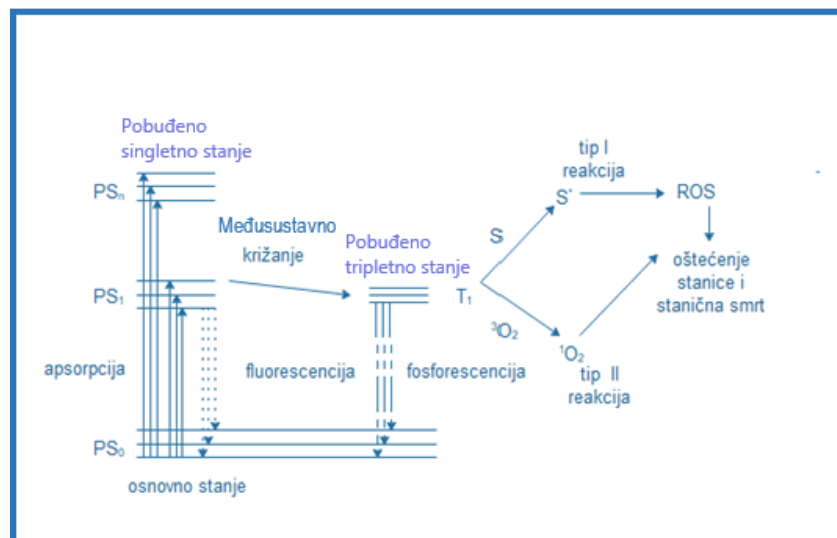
Pobuđeno singletno stanje

$PS_n$

Međusustavno križanje

Pobuđeno tripletno stanje

$PS_1$

$T_1$

apsorpcija

fluorescencija

fosforescencija

$PS_0$

osnovno stanje

tip I reakcija

S

$S^{\cdot}$

ROS

oštećenje stanice i stanična smrt

$^3O_2$

$^1O_2$

tip II reakcija